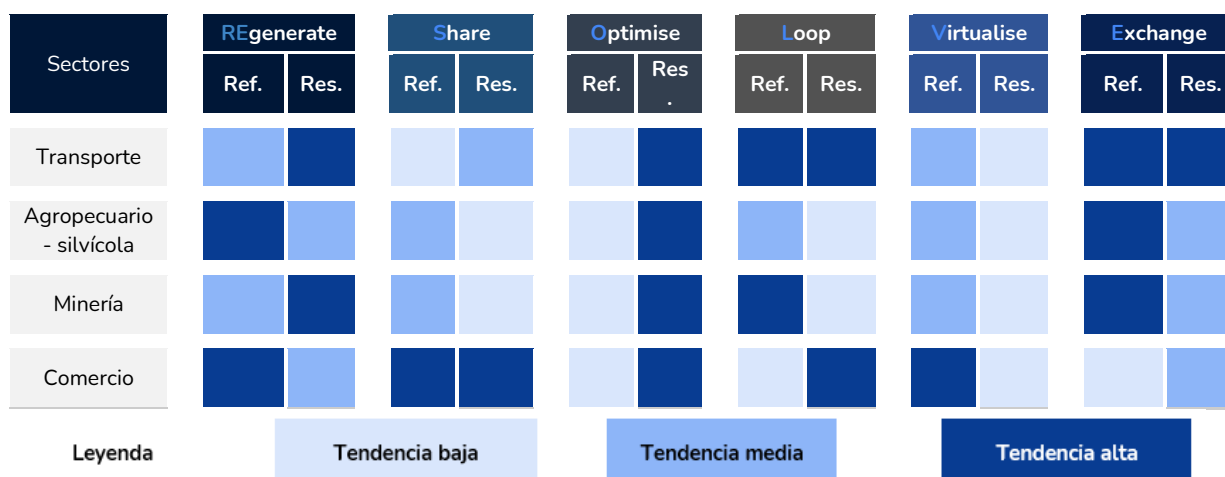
| Sectores | REgenerate Ref. | REgenerate Res. | Share Ref. | Share Res. | Optimise Ref. | Optimise Res. | Loop Ref. | Loop Res. | Virtualise Ref. | Virtualise Res. | Exchange Ref. | Exchange Res. |
|---|---|---|---|---|---|---|---|---|---|---|---|---|
| Transporte | | | | | | | | | | | | |
| Agropecuario - silvícola | | | | | | | | | | | | |
| Minería | | | | | | | | | | | | |
| Comercio | | | | | | | | | | | | |

Leyenda
Tendencia baja
Tendencia media
Tendencia alta